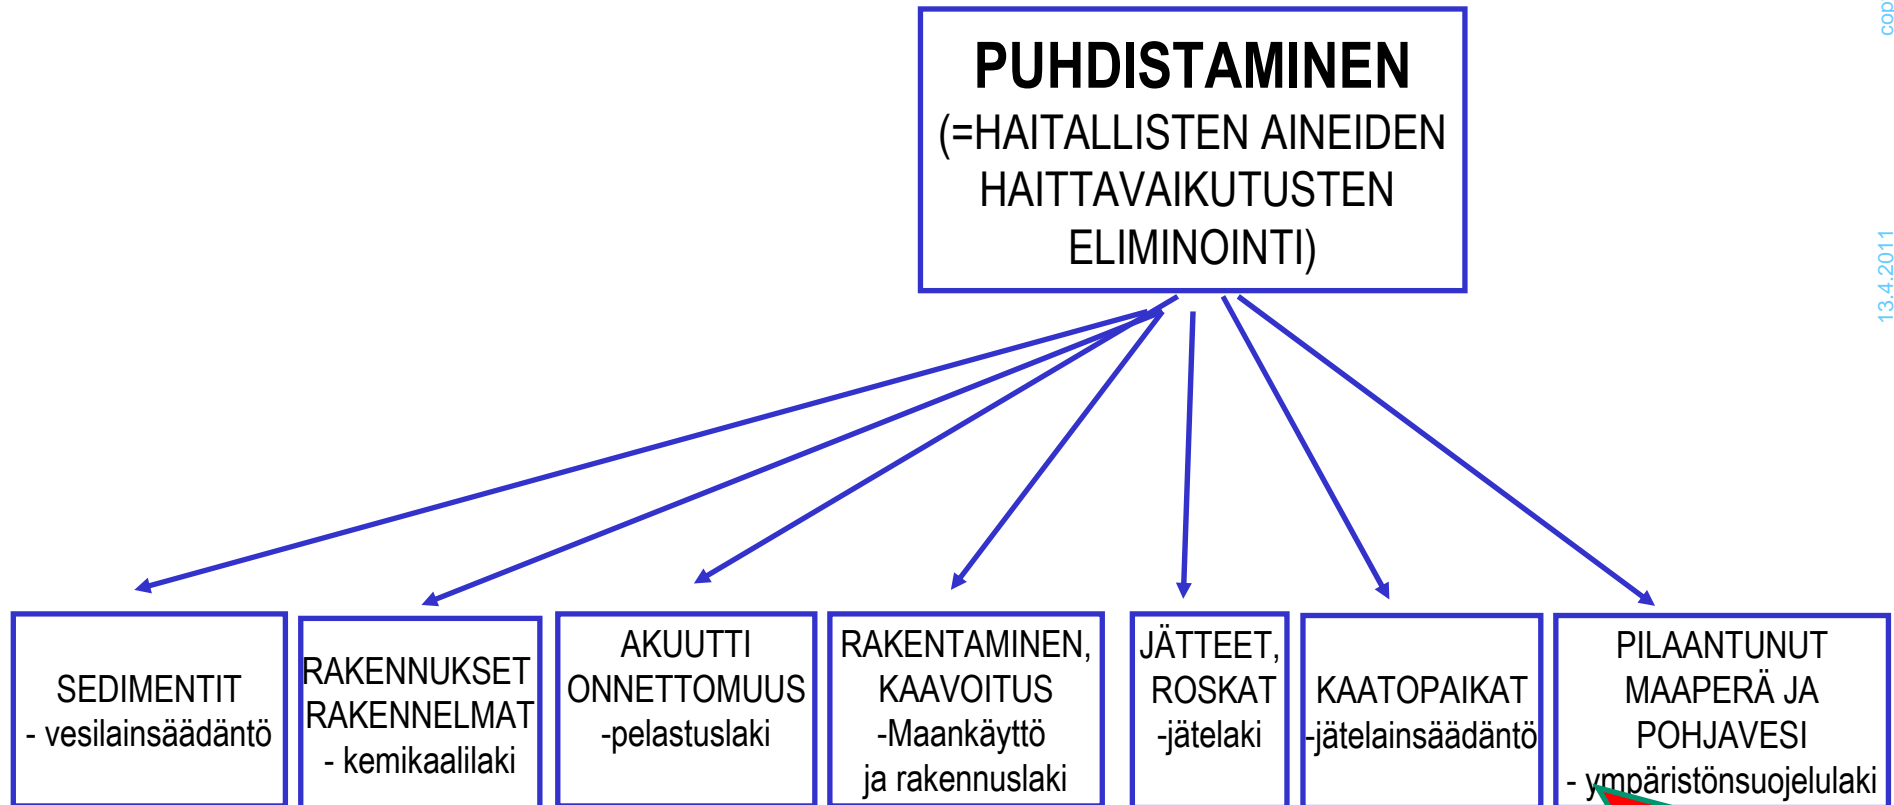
PUHDISTAMINEN
(=HAITALLISTEN AINEIDEN HAITTAVAIKUTUSTEN ELIMINOINTI)

SEDIMENTIT
- vesilainsäädäntö

RAKENNUKSET RAKENNELMAT
- kemikaalilaki

AKUUTTI ONNETTOMUUS
-pelastuslaki

RAKENTAMINEN, KAAVOITUS
-Maankäyttö ja rakennuslaki

JÄTTEET, ROSKAT
-jätelaki

KAATOPAIKAT
-jätelainsäädäntö

PILAANTUNUT MAAPERÄ JA POHJAVESI
- ympäristönsuojelulaki

13.4.2011

cop